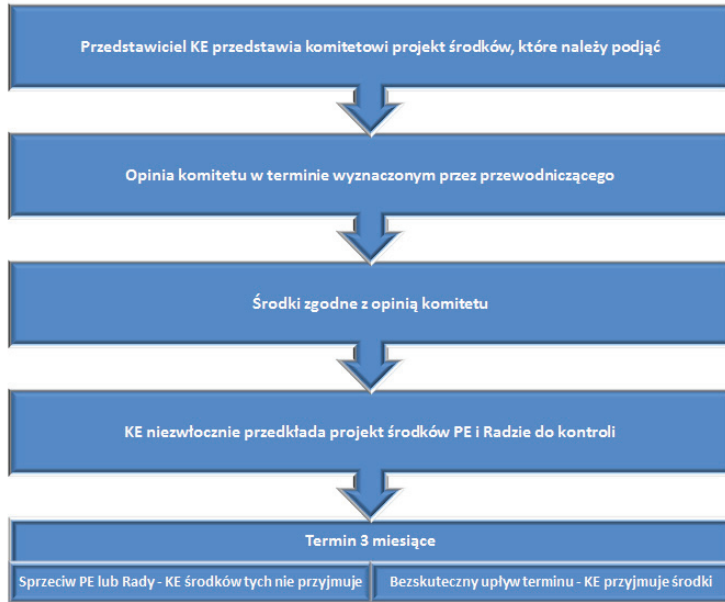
Przedstawiciel KE przedstawia komitetowi projekt środków, które należy podjąć

Opinia komitetu w terminie wyznaczonym przez przewodniczącego

Środki zgodne z opinią komitetu

KE niezwłocznie przedkłada projekt środków PE i Radzie do kontroli

Termin 3 miesiące

Sprzeciw PE lub Rady - KE środków tych nie przyjmuje

Bezskuteczny upływ terminu - KE przyjmuje środki